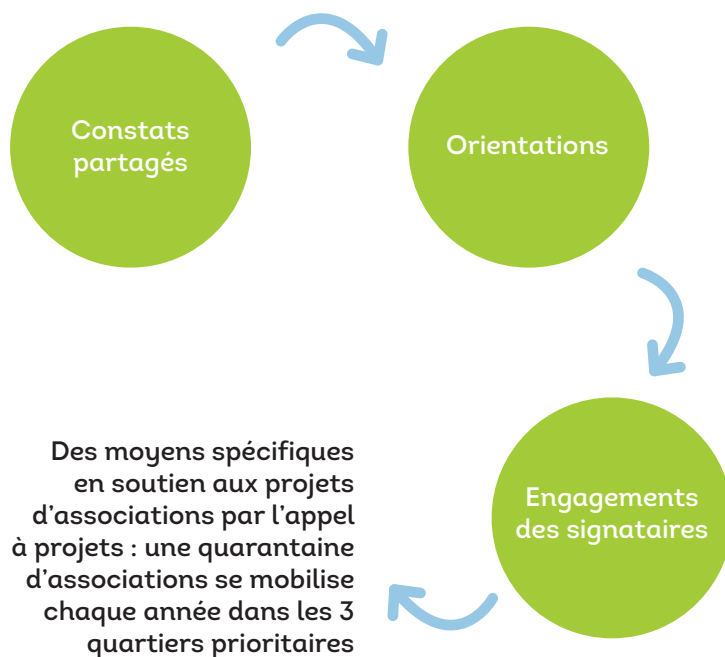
Constats partagés

Orientations

Engagements des signataires

Des moyens spécifiques en soutien aux projets d'associations par l'appel à projets : une quarantaine d'associations se mobilise chaque année dans les 3 quartiers prioritaires